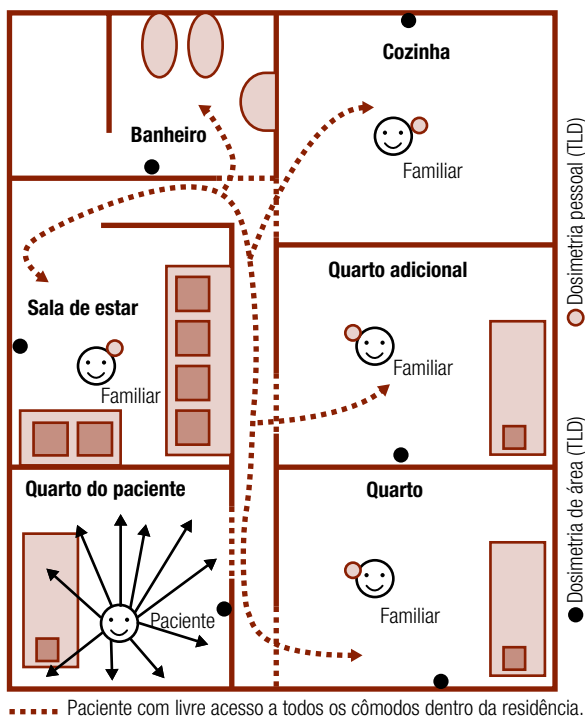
Cozinha

Banheiro

Familiar

Quarto adicional

Sala de estar

Familiar

Familiar

Quarto do paciente

Quarto

Paciente

Familiar

Dosimetria pessoal (TLD)

Dosimetria de área (TLD)

Paciente com livre acesso a todos os cômodos dentro da residência.